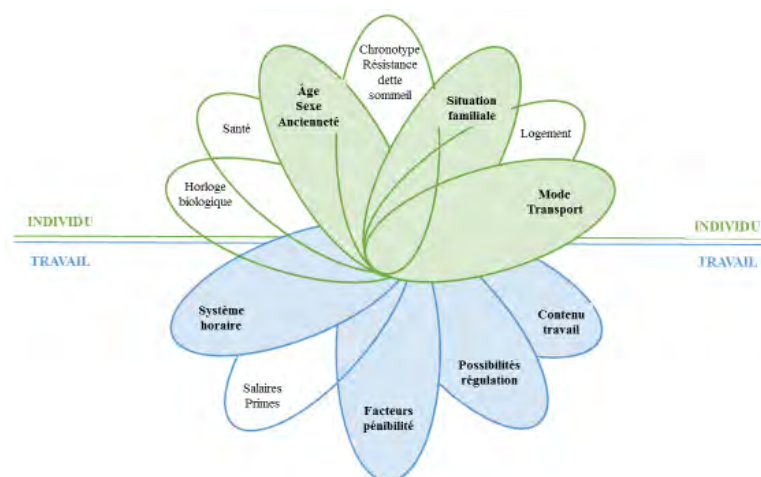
Chronotype
Résistance
dette
sommeil

Âge
Sexe
Ancienneté

Situation
familiale

Santé

Logement

Horloge
biologique

Mode
Transport

INDIVIDU

INDIVIDU

TRAVAIL

TRAVAIL

Système
horaire

Contenu
travail

Possibilités
régulation

Salaires
Primes

Facteurs
pénibilité